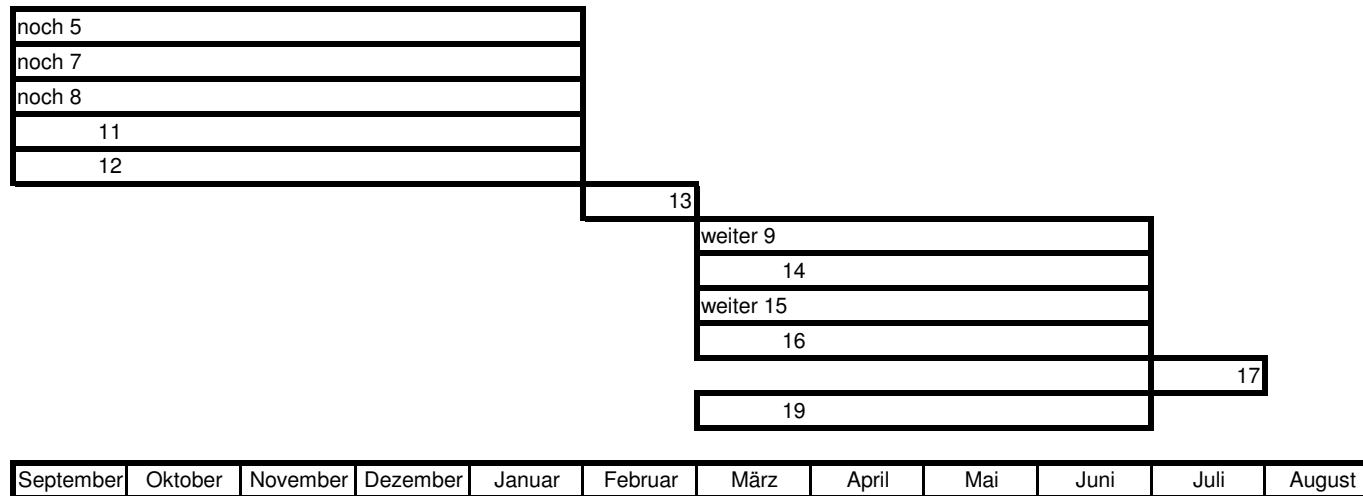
noch 5
noch 7
noch 8
11
12
13
weiter 9
14
weiter 15
16
17
19

| September | Oktober | November | Dezember | Januar | Februar | März | April | Mai | Juni | Juli | August |
|---|---|---|---|---|---|---|---|---|---|---|---|